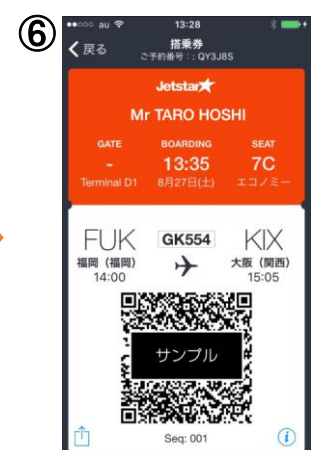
⑥

●●○○○ au 13:28

戻る 搭乗券 ご予約番号：QY3J8S

Jetstar

Mr TARO HOSHI

GATE
-
Terminal D1

BOARDING
13:35
8月27日(土)

SEAT
7C
エコノミー

FUK
福岡（福岡）
14:00

GK554

KIX
大阪（関西）
15:05

サンプル

Seq: 001